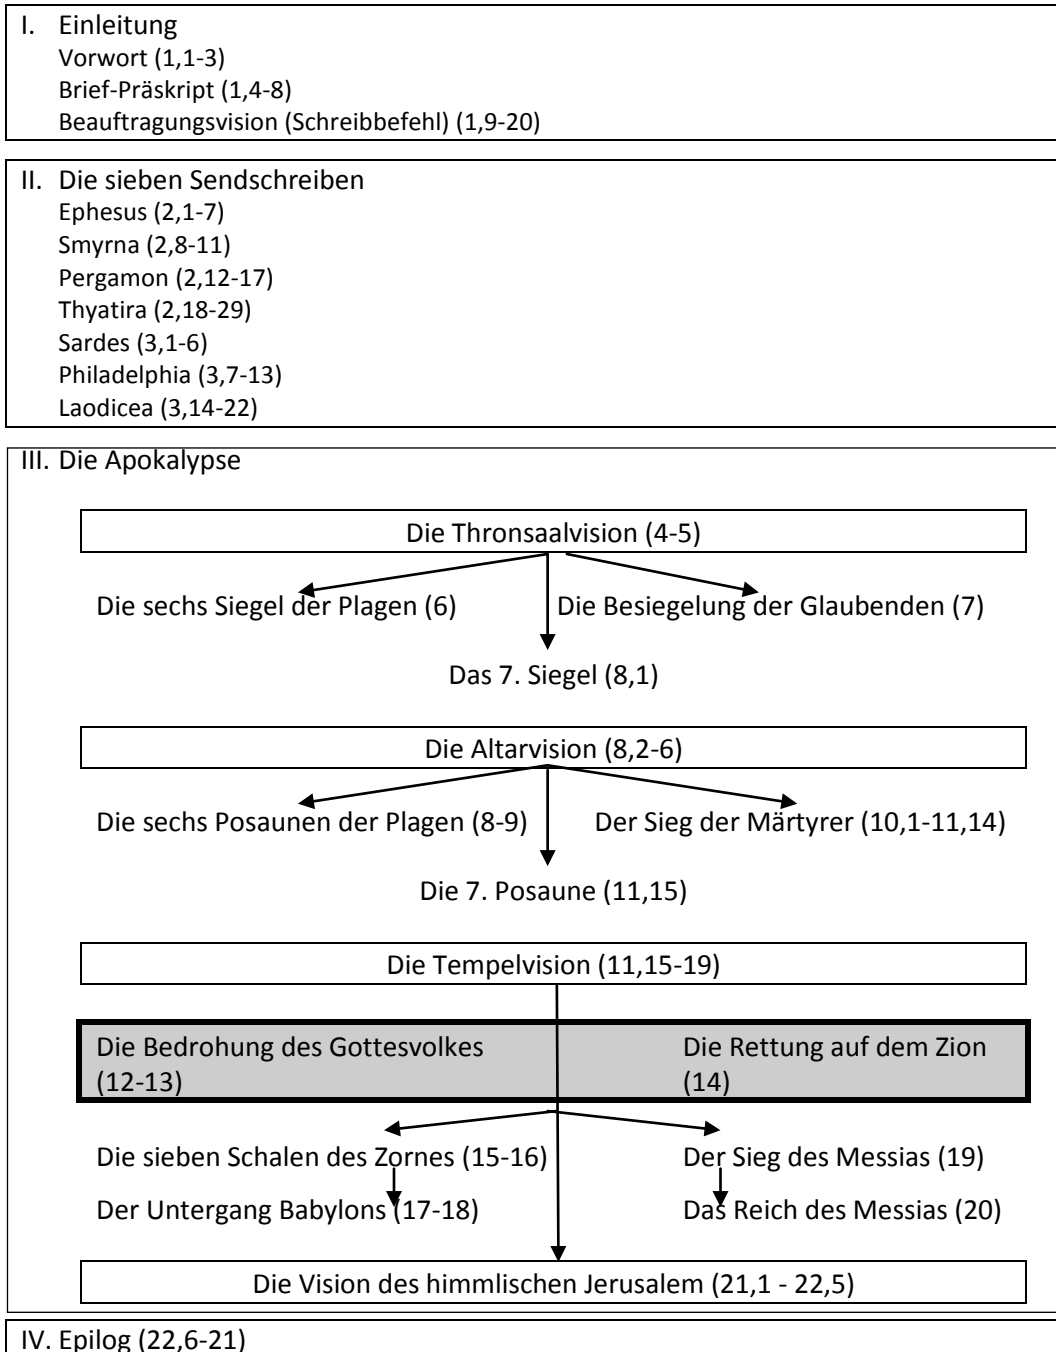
I. Einleitung
Vorwort (1,1-3)
Brief-Präskript (1,4-8)
Beauftragungsvision (Schreibbefehl) (1,9-20)

II. Die sieben Sendschreiben
Ephesus (2,1-7)
Smyrna (2,8-11)
Pergamon (2,12-17)
Thyatira (2,18-29)
Sardes (3,1-6)
Philadelphia (3,7-13)
Laodicea (3,14-22)

III. Die Apokalypse

Die Thronsaalvision (4-5)

Die sechs Siegel der Plagen (6)

Die Besiegelung der Glaubenden (7)

Das 7. Siegel (8,1)

Die Altarvision (8,2-6)

Die sechs Posaunen der Plagen (8-9)

Der Sieg der Märtyrer (10,1-11,14)

Die 7. Posaune (11,15)

Die Tempelvision (11,15-19)

Die Bedrohung des Gottesvolkes (12-13)

Die Rettung auf dem Zion (14)

Die sieben Schalen des Zornes (15-16)

Der Untergang Babylons (17-18)

Der Sieg des Messias (19)

Das Reich des Messias (20)

Die Vision des himmlischen Jerusalem (21,1 - 22,5)

IV. Epilog (22,6-21)